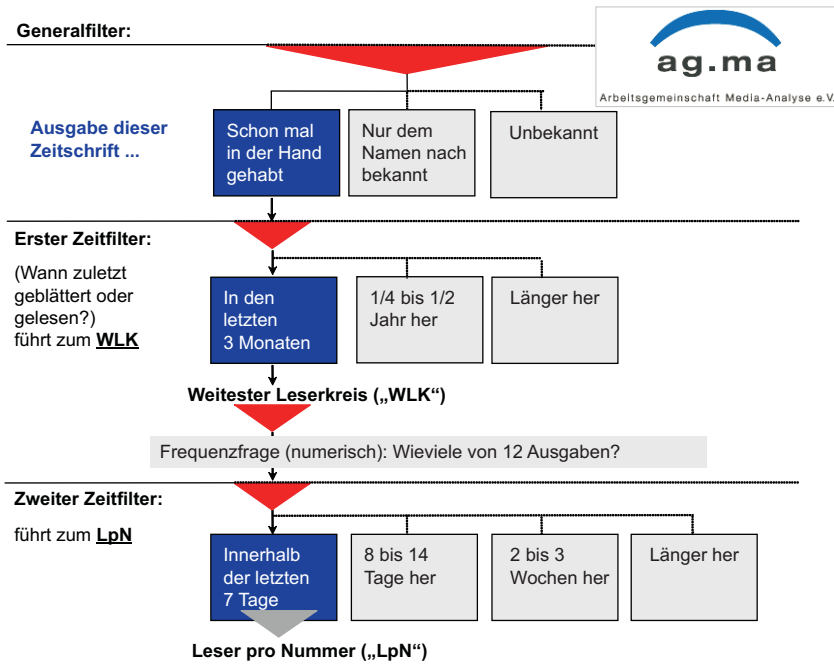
Generalfilter:

ag.ma
Arbeitsgemeinschaft Media-Analyse e.V.

Ausgabe dieser Zeitschrift ...

Schon mal in der Hand gehabt

Nur dem Namen nach bekannt

Unbekannt

Erster Zeitfilter:

(Wann zuletzt geblättert oder gelesen?) führt zum WLK

In den letzten 3 Monaten

1/4 bis 1/2 Jahr her

Länger her

Weitester Leserkreis („WLK“)

Frequenzfrage (numerisch): Wieviele von 12 Ausgaben?

Zweiter Zeitfilter:

führt zum LpN

Innerhalb der letzten 7 Tage

8 bis 14 Tage her

2 bis 3 Wochen her

Länger her

Leser pro Nummer („LpN“)